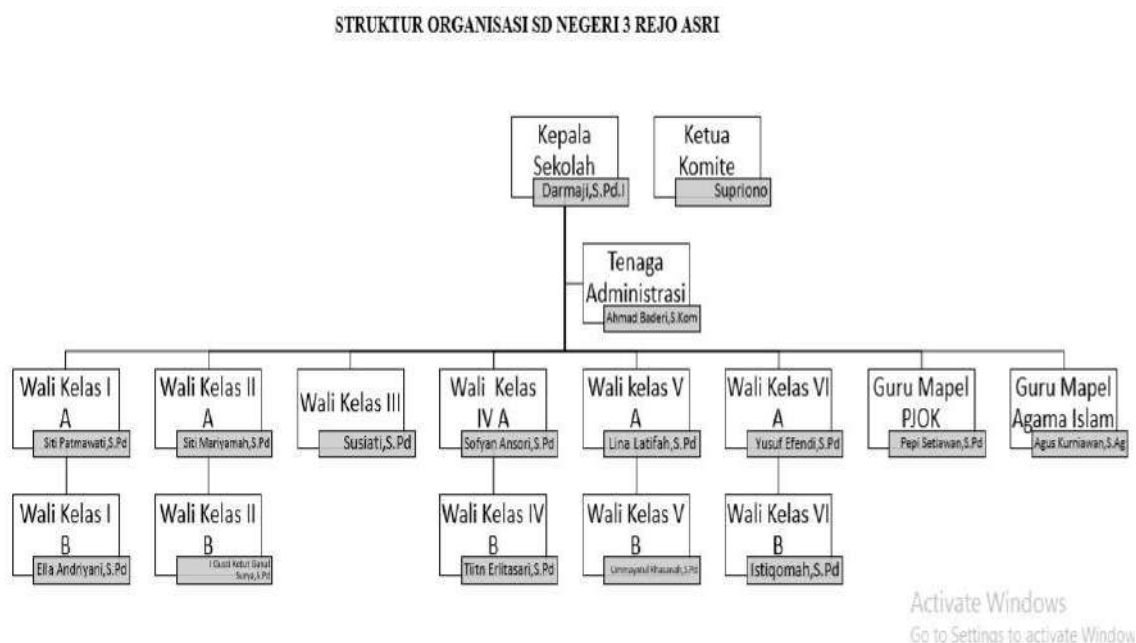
STRUKTUR ORGANISASI SD NEGERI 3 REJO ASRI

Kepala Sekolah
Darmaji,S.Pd.I

Ketua Komite
Supriono

Tenaga Administrasi
Ahmad Baderi,S.Kom

Wali Kelas I A
Siti Patmawati,S.Pd

Wali Kelas II A
Siti Mariyamah,S.Pd

Wali Kelas III
Susiati,S.Pd

Wali Kelas IV A
Sofyan Ansori,S.Pd

Wali kelas V A
Lina Latifah,S.Pd

Wali Kelas VI A
Yusuf Efendi,S.Pd

Guru Mapel PJOK
Pepi Setiawan,S.Pd

Guru Mapel Agama Islam
Agus Kurniawan,S.Ag

Wali Kelas I B
Ella Andriyani,S.Pd

Wali Kelas II B
I Gusti Ketut Gunal Surya,S.Pd

Wali Kelas IV B
Titn Erlitasari,S.Pd

Wali Kelas V B
Ummayatul Khasanah,S.Pd

Wali Kelas VI B
Istiqomah,S.Pd

Activate Windows
Go to Settings to activate Window